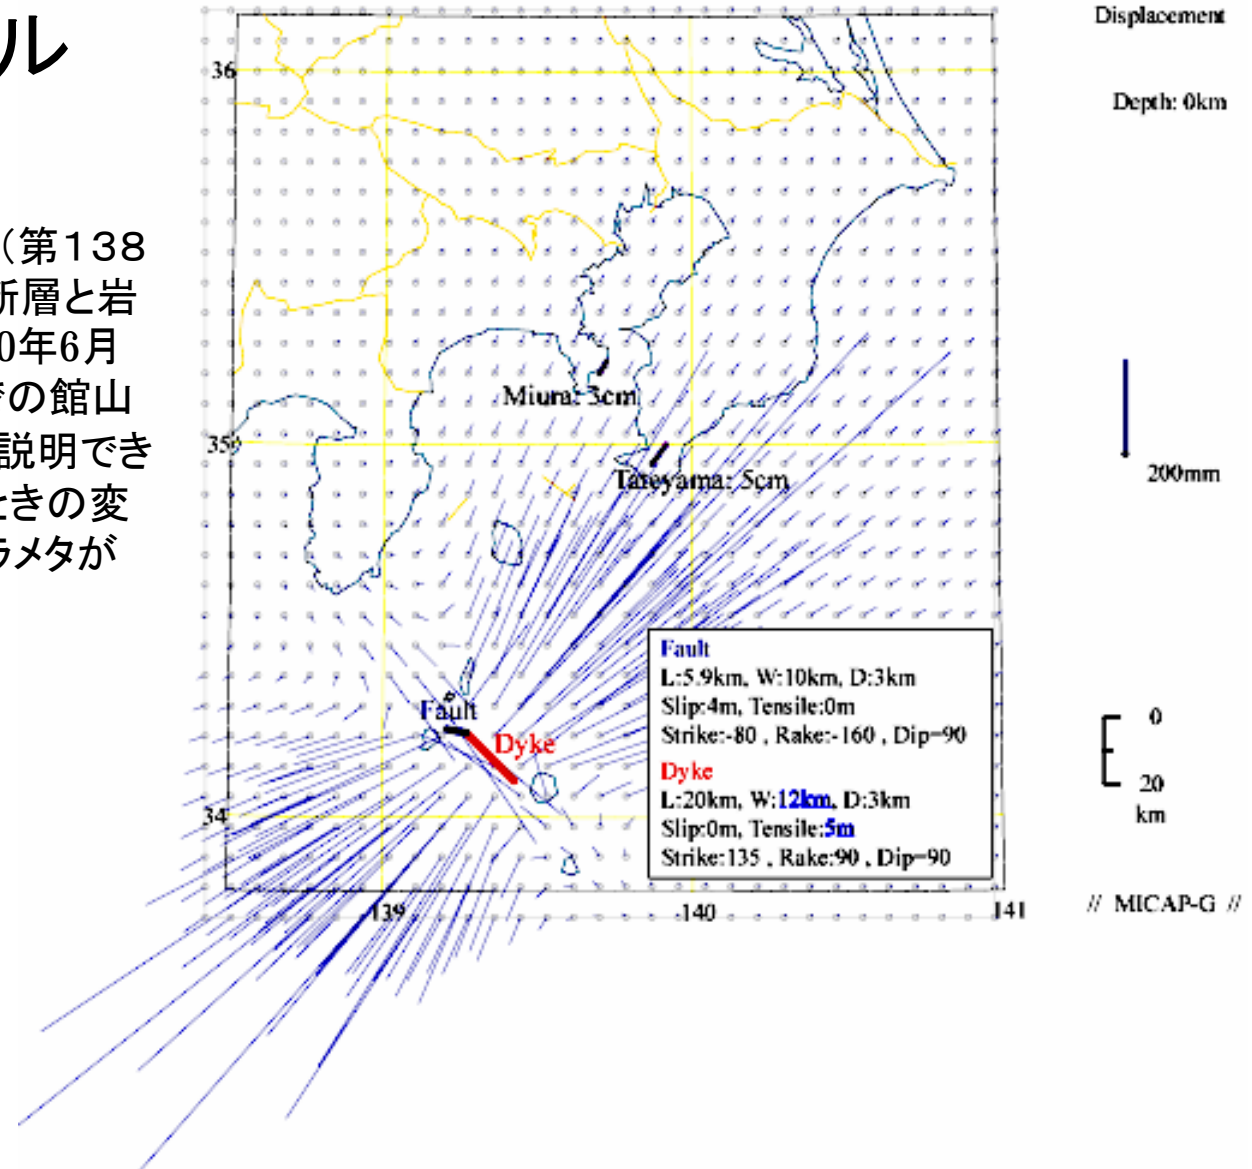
ル

（第138
断層と岩
0年6月
寺の館山
説明でき
ときの変
ラメタが

36

35

34

139

140

141

Miura: 3cm

Tateyama: 5cm

Fault

Dyke

Fault
L:5.9km, W:10km, D:3km
Slip:4m, Tensile:0m
Strike:-80 , Rake:-160 , Dip=90
Dyke
L:20km, W:12km, D:3km
Slip:0m, Tensile:5m
Strike:135 , Rake:90 , Dip=90

Displacement

Depth: 0km

200mm

0
20
km

// MICAP-G //